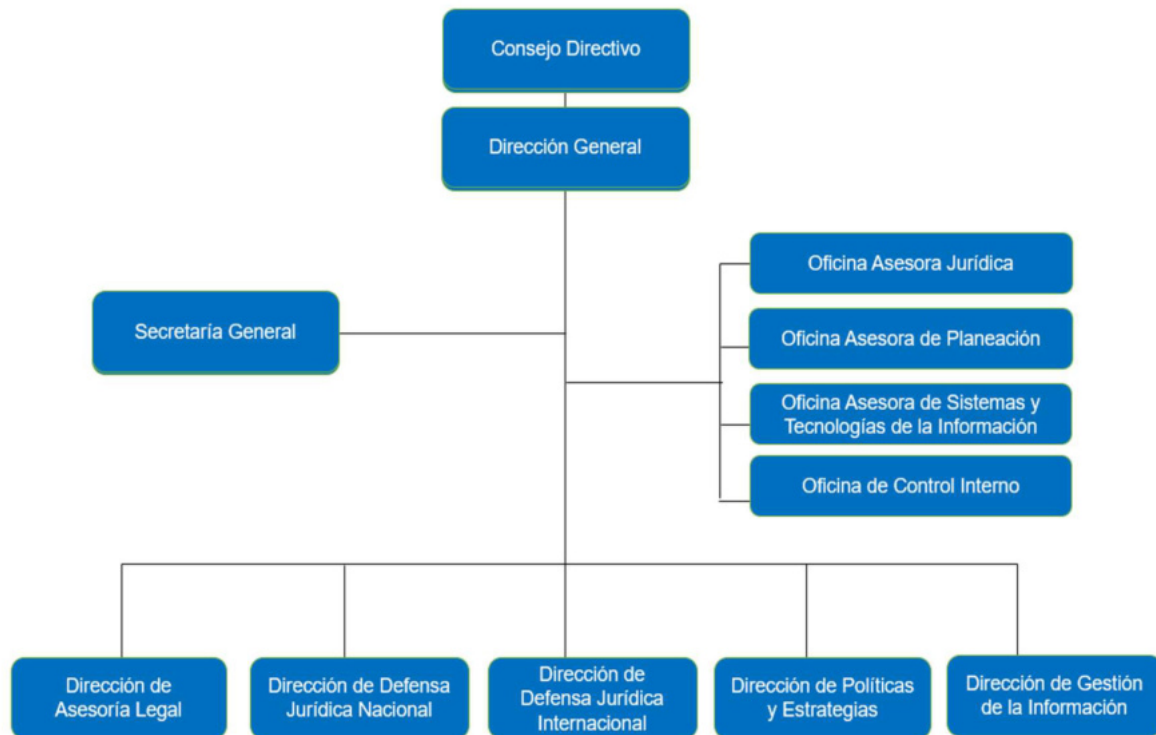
Consejo Directivo

Dirección General

Oficina Asesora Jurídica

Secretaría General

Oficina Asesora de Planeación

Oficina Asesora de Sistemas y Tecnologías de la Información

Oficina de Control Interno

Dirección de Asesoría Legal

Dirección de Defensa Jurídica Nacional

Dirección de Defensa Jurídica Internacional

Dirección de Políticas y Estrategias

Dirección de Gestión de la Información